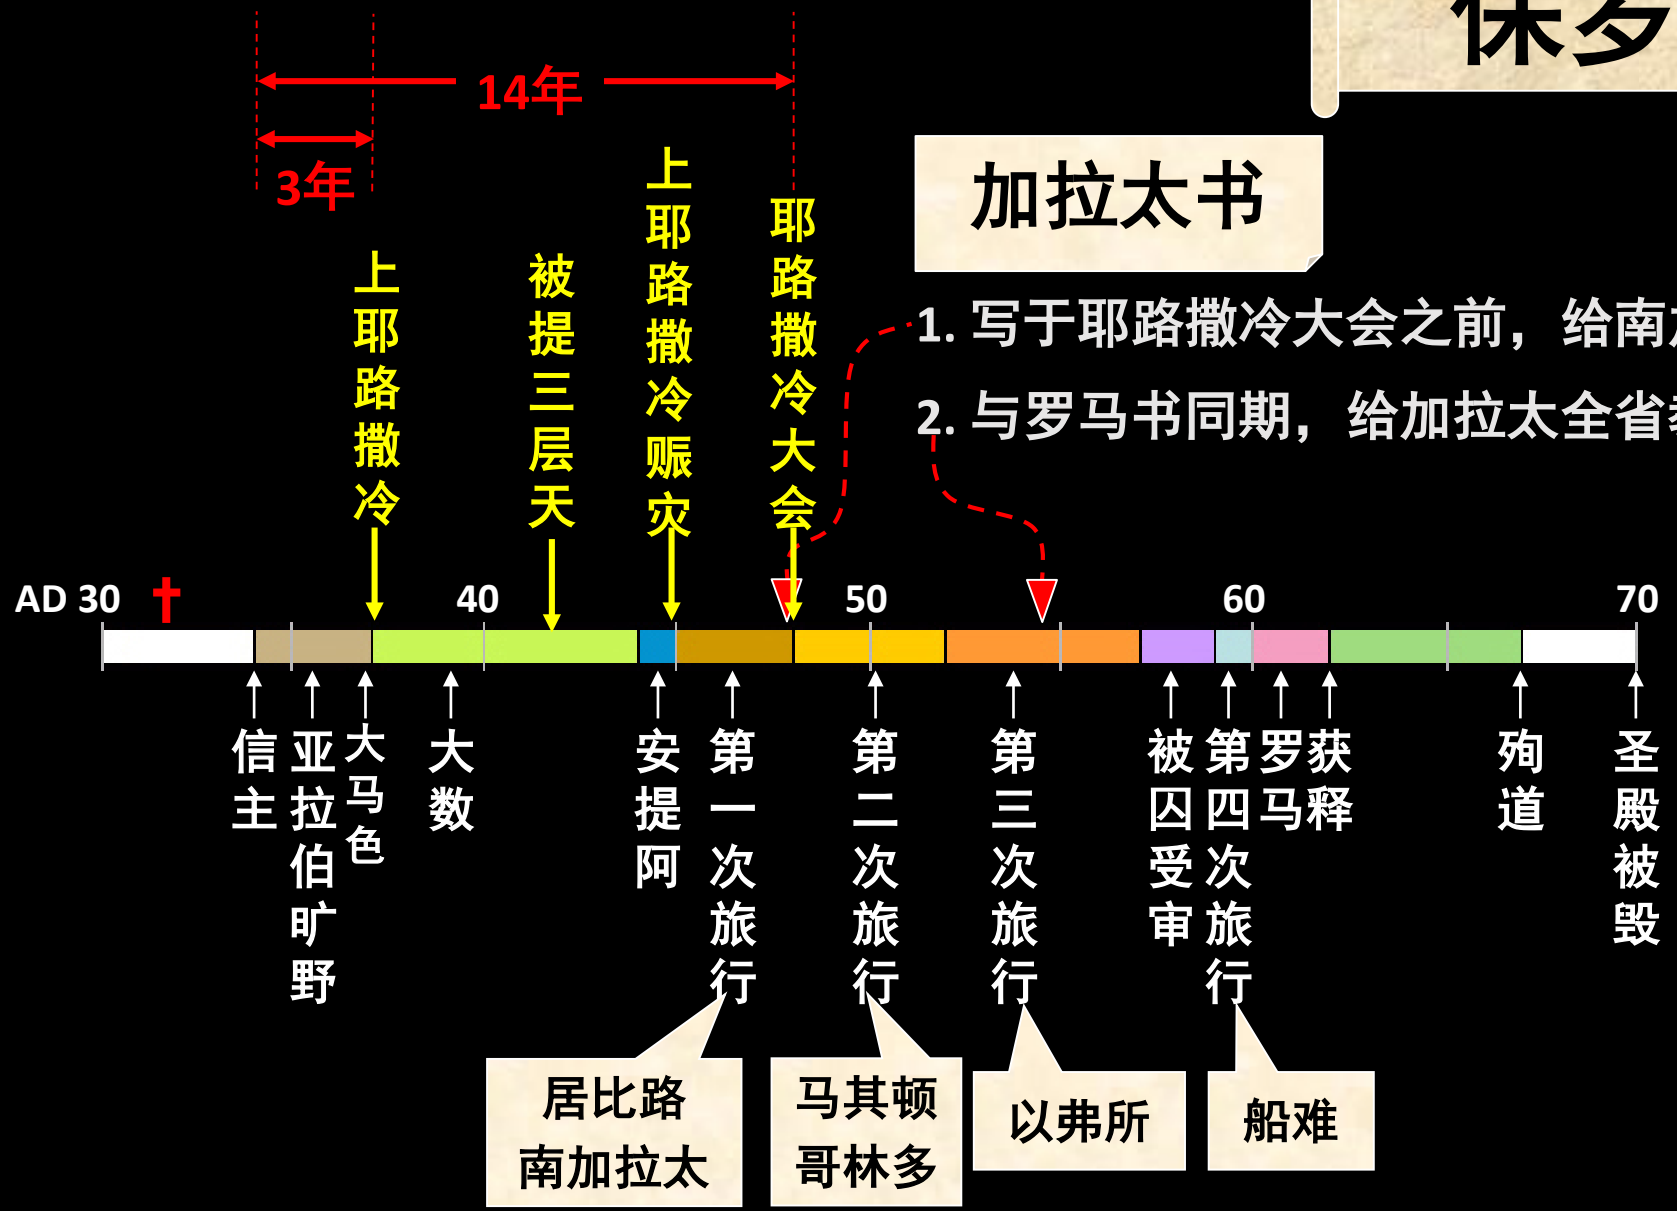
保罗

14年

3年

上耶路撒冷

被提三层天

上耶路撒冷赈灾

耶路撒冷大会

加拉太书

1. 写于耶路撒冷大会之前，给南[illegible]

2. 与罗马书同期，给加拉太全省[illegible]

AD 30 40 50 60 70

信主

亚拉伯旷野

大马色

大数

安提阿

第一次旅行

第二次旅行

第三次旅行

被囚受审

第四次旅行

罗马

获释

殉道

圣殿被毁

居比路 南加拉太

马其顿 哥林多

以弗所

船难